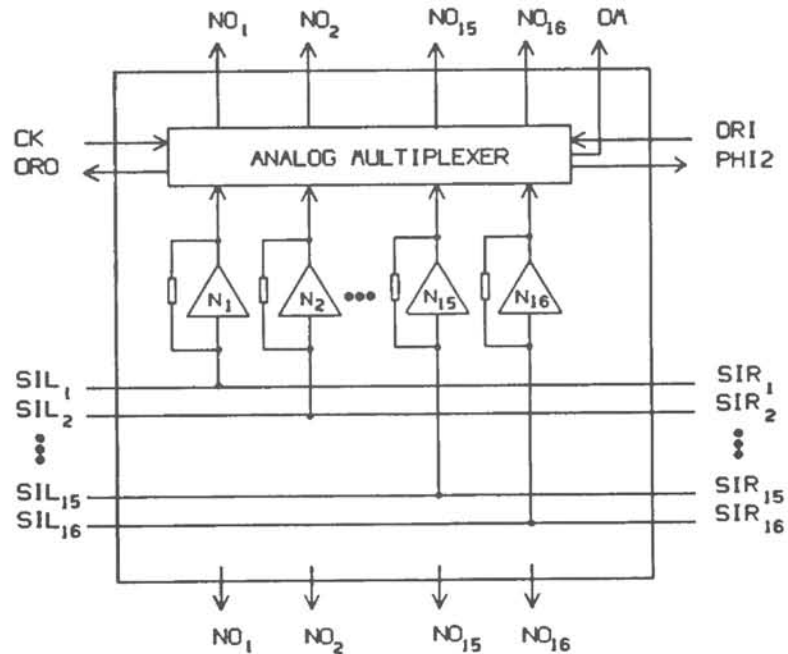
$NO_1$ $NO_2$ $NO_{15}$ $NO_{16}$ OM

CK
ORO
ANALOG MULTIPLEXER
ORI
PHI2

$N_1$ $N_2$ $N_{15}$ $N_{16}$

$SIL_1$
$SIL_2$
$SIL_{15}$
$SIL_{16}$

$SIR_1$
$SIR_2$
$SIR_{15}$
$SIR_{16}$

$NO_1$ $NO_2$ $NO_{15}$ $NO_{16}$